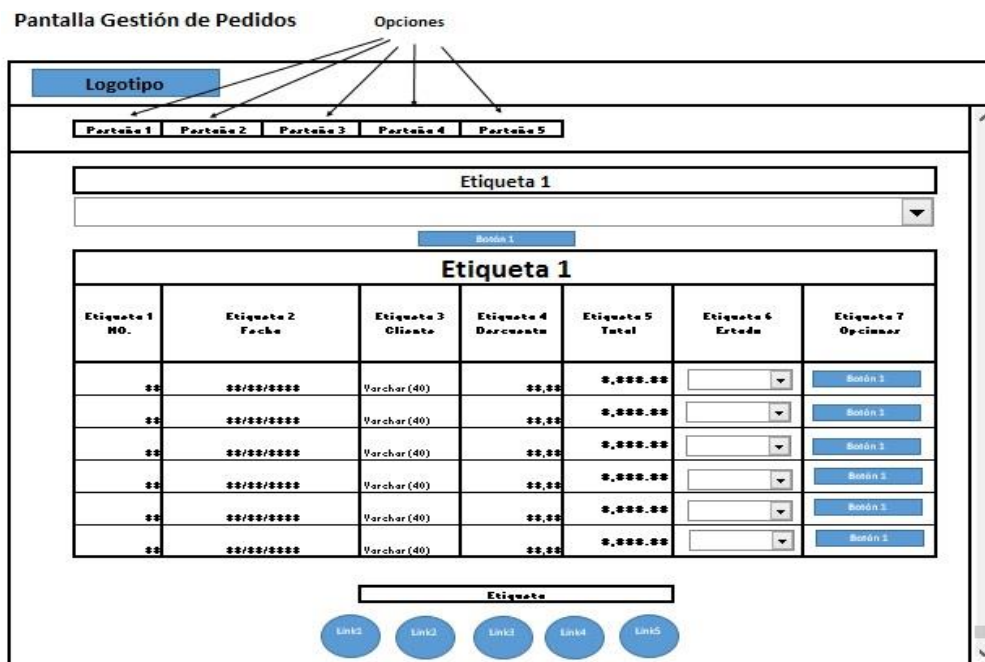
Pantalla Gestión de Pedidos

Opciones

Logotipo

Pestaña 1 | Pestaña 2 | Pestaña 3 | Pestaña 4 | Pestaña 5

Etiqueta 1

Botón 1

| Etiqueta 1 | | | | | | |
|---|---|---|---|---|---|---|
| Etiqueta 1 NO. | Etiqueta 2 Fecha | Etiqueta 3 Cliente | Etiqueta 4 Descuento | Etiqueta 5 Total | Etiqueta 6 Estado | Etiqueta 7 Opciones |
| ## | ##/##/#### | Varchar (40) | ##,## | #,###.## | | Botón 1 |
| ## | ##/##/#### | Varchar (40) | ##,## | #,###.## | | Botón 1 |
| ## | ##/##/#### | Varchar (40) | ##,## | #,###.## | | Botón 1 |
| ## | ##/##/#### | Varchar (40) | ##,## | #,###.## | | Botón 1 |
| ## | ##/##/#### | Varchar (40) | ##,## | #,###.## | | Botón 1 |
| ## | ##/##/#### | Varchar (40) | ##,## | #,###.## | | Botón 1 |

Etiqueta

Link1 Link2 Link3 Link4 Link5